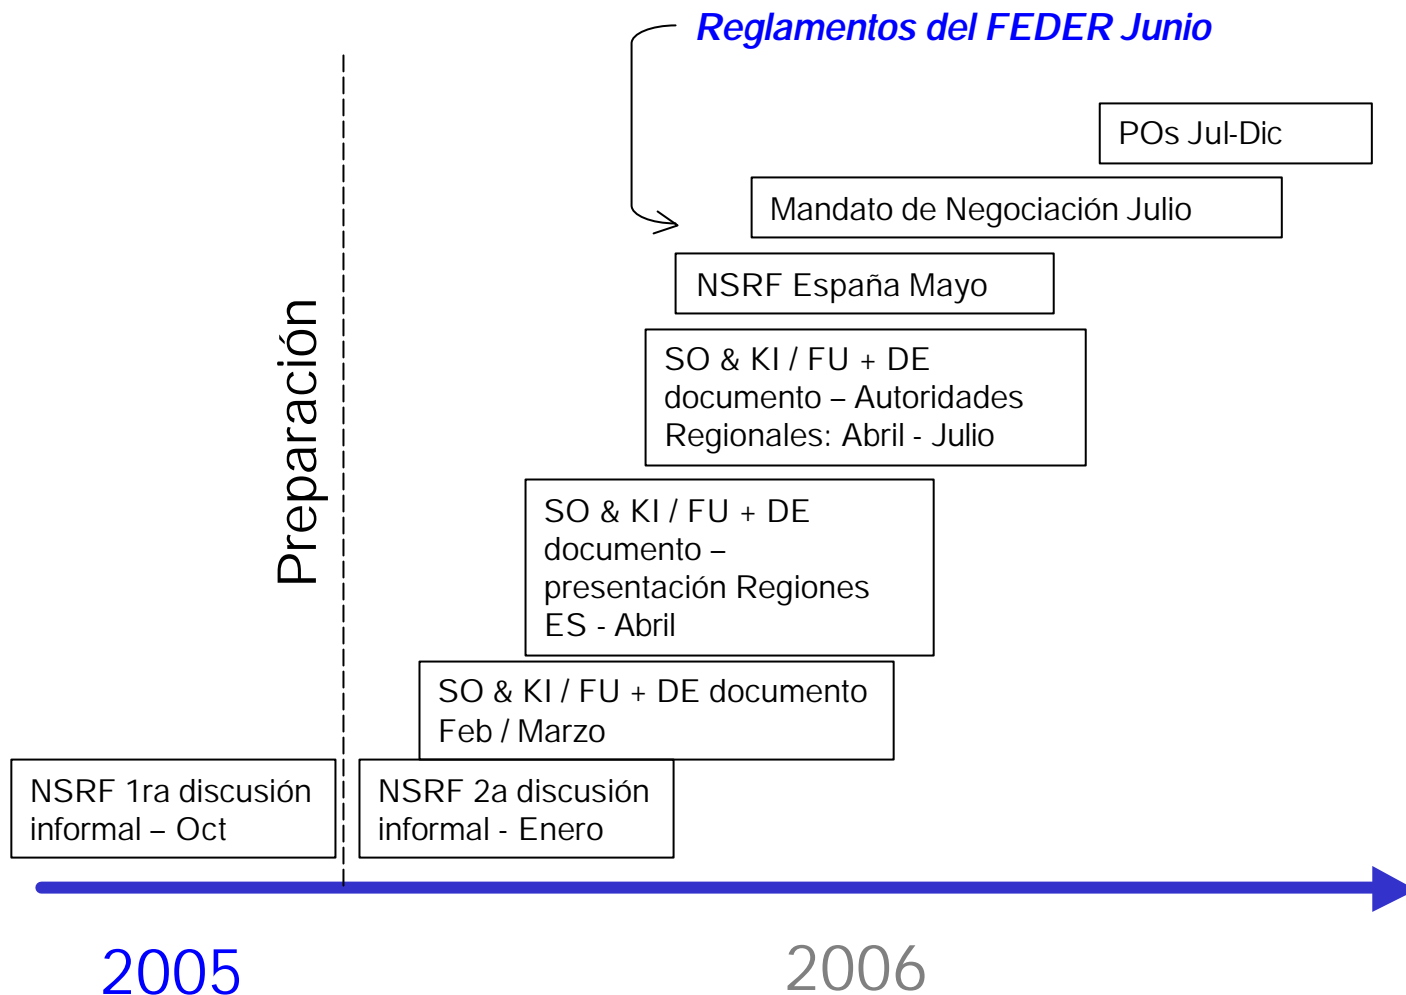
Reglamentos del FEDER Junio

POs Jul-Dic

Mandato de Negociación Julio

NSRF España Mayo

SO & KI / FU + DE documento – Autoridades Regionales: Abril - Julio

SO & KI / FU + DE documento – presentación Regiones ES - Abril

SO & KI / FU + DE documento Feb / Marzo

Preparación

NSRF 1ra discusión informal – Oct

NSRF 2a discusión informal - Enero

2005

2006